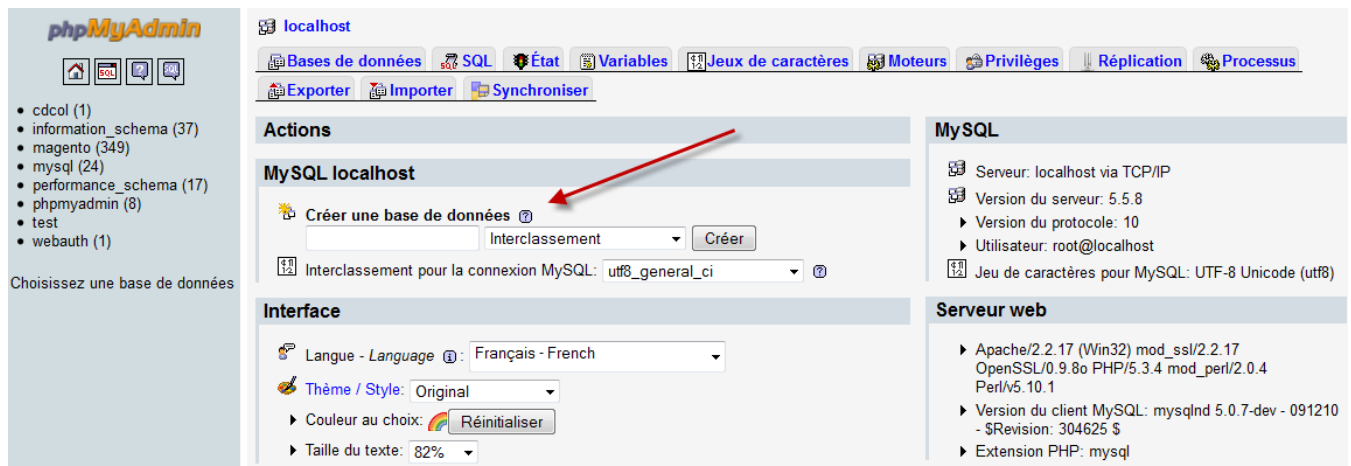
phpMyAdmin

- cdcol (1)
- information_schema (37)
- magento (349)
- mysql (24)
- performance_schema (17)
- phpmyadmin (8)
- test
- webauth (1)

Choisissez une base de données

localhost

Bases de données | SQL | État | Variables | Jeux de caractères | Moteurs | Privilèges | Réplication | Processus | Exporter | Importer | Synchroniser

Actions

MySQL localhost

Créer une base de données

Interclassement | Créer

Interclassement pour la connexion MySQL: utf8_general_ci

Interface

Langue - *Language* Français - French

Thème / Style: Original

Couleur au choix: Réinitialiser

Taille du texte: 82%

MySQL

Serveur: localhost via TCP/IP

Version du serveur: 5.5.8

- Version du protocole: 10
- Utilisateur: root@localhost

Jeu de caractères pour MySQL: UTF-8 Unicode (utf8)

Serveur web

- Apache/2.2.17 (Win32) mod_ssl/2.2.17 OpenSSL/0.9.8o PHP/5.3.4 mod_perl/2.0.4 Perl/v5.10.1
- Version du client MySQL: mysqlnd 5.0.7-dev - 091210 - $Revision: 304625 $
- Extension PHP: mysql